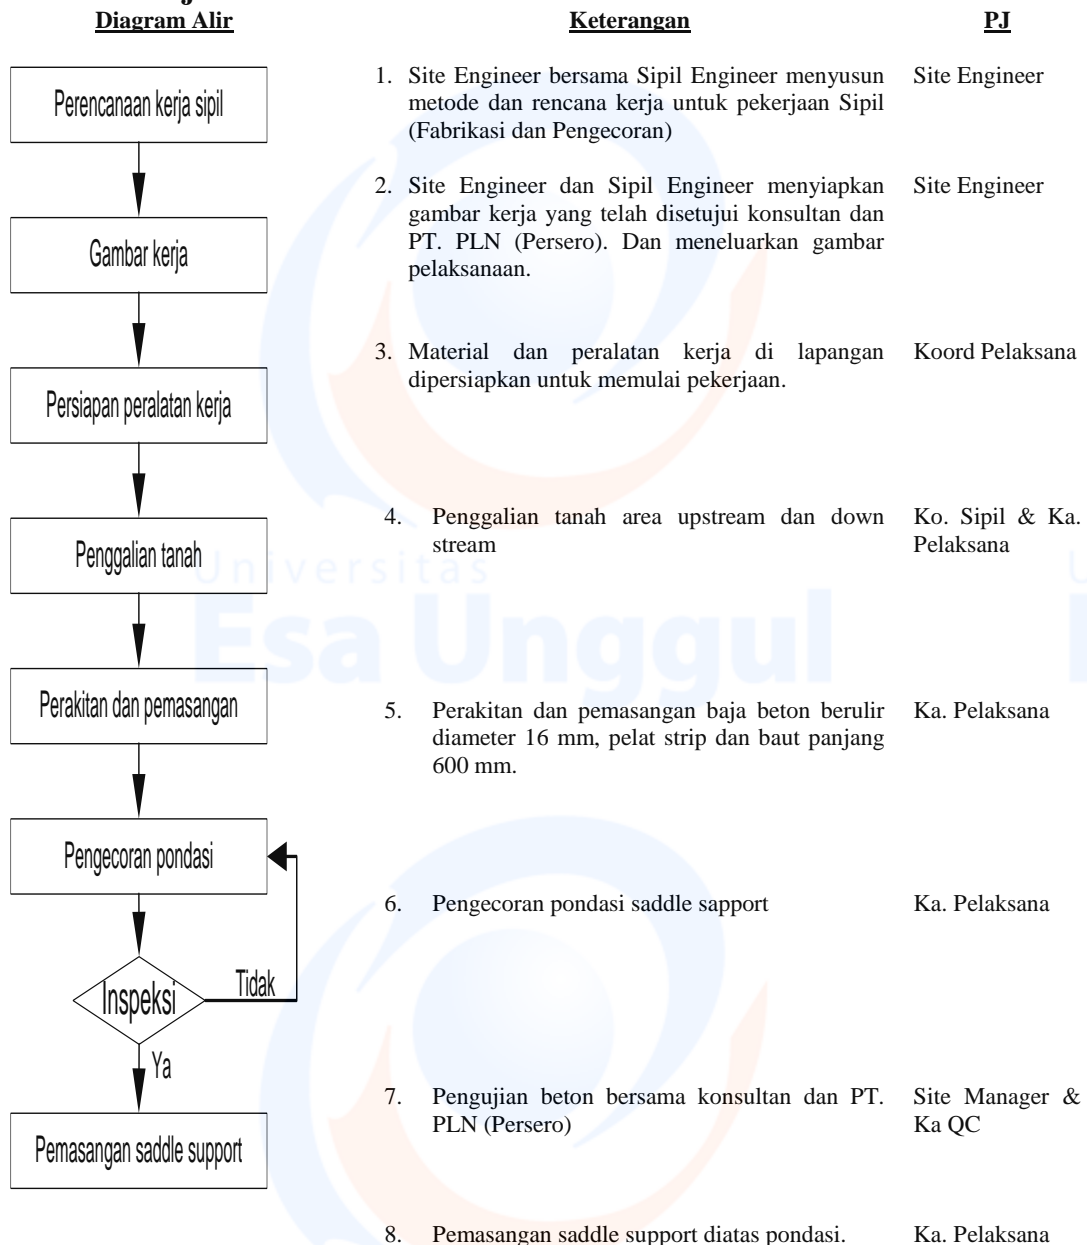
Diagram Alir

Keterangan

PJ

Perencanaan kerja sipil

Gambar kerja

Persiapan peralatan kerja

Penggalian tanah

Perakitan dan pemasangan

Pengecoran pondasi

Inspeksi

Tidak

Ya

Pemasangan saddle support

1. Site Engineer bersama Sipil Engineer menyusun metode dan rencana kerja untuk pekerjaan Sipil (Fabrikasi dan Pengecoran)

Site Engineer

2. Site Engineer dan Sipil Engineer menyiapkan gambar kerja yang telah disetujui konsultan dan PT. PLN (Persero). Dan meneluarkan gambar pelaksanaan.

Site Engineer

3. Material dan peralatan kerja di lapangan dipersiapkan untuk memulai pekerjaan.

Koord Pelaksana

4. Penggalian tanah area upstream dan down stream

Ko. Sipil & Ka. Pelaksana

5. Perakitan dan pemasangan baja beton berulir diameter 16 mm, pelat strip dan baut panjang 600 mm.

Ka. Pelaksana

6. Pengecoran pondasi saddle sapport

Ka. Pelaksana

7. Pengujian beton bersama konsultan dan PT. PLN (Persero)

Site Manager & Ka QC

8. Pemasangan saddle support diatas pondasi.

Ka. Pelaksana

Universitas Esa Unggul